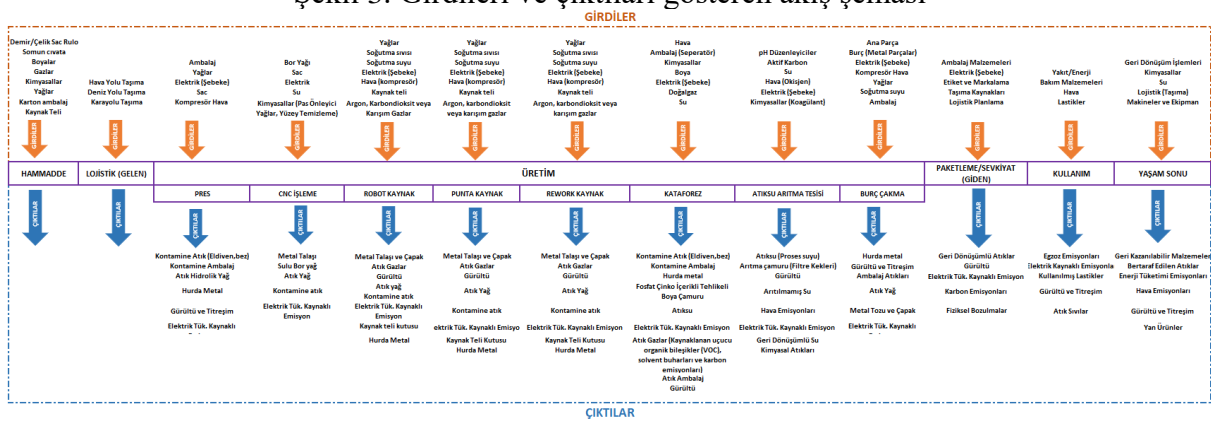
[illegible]

GİRDİLER

Demir/Çelik Sac Rulo
Soğutma suyu
Boyalar
Gazlar
Kimyasallar
Yağlar
Karton ambalaj
Kaynak Teli

Hava Yolu Taşıma
Deniz Yolu Taşıma
Karayolu Taşıma

Ambalaj
Yağlar
Elektrik (Şebeke)
Sac
Kompresör Hava

Bor Yağı
Sac
Elektrik
Su
Kimyasallar (Pas Önleyici Yağlar, Yüzey Temizleme)

Yağlar
Soğutma sıvısı
Soğutma suyu
Elektrik (Şebeke)
Hava (kompresör)
Kaynak teli
Argon, Karbondioksit veya Karışım Gazlar

Yağlar
Soğutma sıvısı
Soğutma suyu
Elektrik (Şebeke)
Hava (kompresör)
Kaynak teli
Argon, karbondioksit veya karışım gazlar

Yağlar
Soğutma sıvısı
Soğutma suyu
Elektrik (Şebeke)
Hava (kompresör)
Kaynak teli
Argon, karbondioksit veya karışım gazlar

Hava
Ambalaj (Seperatör)
Kimyasallar
Boya
Elektrik (Şebeke)
Doğalgaz
Su

pH Düzenleyiciler
Aktif Karbon
Su
Hava (Oksijen)
Elektrik (Şebeke)
Kimyasallar (Koagülant)

Ana Parça
Burç (Metal Parçalar)
Elektrik (Şebeke)
Kompresör Hava
Yağlar
Soğutma suyu
Ambalaj

Ambalaj Malzemeleri
Elektrik (Şebeke)
Etiket ve Markalama
Taşıma Kaynakları
Lojistik Planlama

Yakıt/Enerji
Bakım Malzemeleri
Hava
Lastikler

Geri Dönüşüm İşlemleri
Kimyasallar
Su
Lojistik (Taşıma)
Makineler ve Ekipman

GİRDİLER

HAMMADDE | LOJİSTİK (GELEN) | ÜRETİM | PAKETLEME/SEVKİYAT (GİDEN) | KULLANIM | YAŞAM SONU

PRES | CNC İŞLEME | ROBOT KAYNAK | PUNTA KAYNAK | REWORK KAYNAK | KATAFOREZ | ATIKSU ARITMA TESİSİ | BURÇ ÇAKMA

ÇIKTILAR

Kontamine Atık (Eldiven,bez)
Kontamine Ambalaj
Atık Hidrolik Yağ
Hurda Metal
Gürültü ve Titreşim
Elektrik Tük. Kaynaklı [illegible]

Metal Talaşı
Sulu Bor yağ
Atık Yağ
Kontamine atık
Elektrik Tük. Kaynaklı Emisyon

Metal Talaşı ve Çapak
Atık Gazlar
Gürültü
Atık yağ
Kontamine atık
Elektrik Tük. Kaynaklı Emisyon
Kaynak teli kutusu
Hurda Metal

Metal Talaşı ve Çapak
Atık Gazlar
Gürültü
Atık Yağ
Kontamine atık
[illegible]ektrik Tük. Kaynaklı Emisyo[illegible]
Kaynak Teli Kutusu
Hurda Metal

Metal Talaşı ve Çapak
Atık Gazlar
Gürültü
Atık Yağ
Kontamine atık
Elektrik Tük. Kaynaklı Emisyon
Kaynak Teli Kutusu
Hurda Metal

Kontamine Atık (Eldiven,bez)
Kontamine Ambalaj
Hurda metal
Fosfat Çinko İçerikli Tehlikeli Boya Çamuru
Atıksu
Elektrik Tük. Kaynaklı Emisyon
Atık Gazlar (Kaynaklanan uçucu organik bileşikler (VOC), solvent buharları ve karbon emisyonları)
Atık Ambalaj
Gürültü

Atıksu (Proses suyu)
Arıtma çamuru (Filtre Kekleri)
Gürültü
Arıtılmamış Su
Hava Emisyonları
Elektrik Tük. Kaynaklı Emisyon
Geri Dönüşümlü Su
Kimyasal Atıkları

Hurda metal
Gürültü ve Titreşim
Ambalaj Atıkları
Atık Yağ
Metal Tozu ve Çapak
Elektrik Tük. Kaynaklı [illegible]

Geri Dönüşümlü Atıklar
Gürültü
Elektrik Tük. Kaynaklı Emisyon
Karbon Emisyonları
Fiziksel Bozulmalar

Egzoz Emisyonları
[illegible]lektrik Kaynaklı Emisyonla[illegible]
Kullanılmış Lastikler
Gürültü ve Titreşim
Atık Sıvılar

Geri Kazanılabilir Malzemele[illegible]
Bertaraf Edilen Atıklar
Enerji Tüketimi Emisyonu
Hava Emisyonları
Gürültü ve Titreşim
Yan Ürünler

ÇIKTILAR